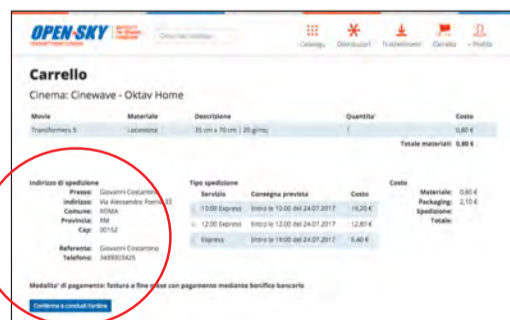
OPEN SKY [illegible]

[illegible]

Catalogo Distributori Trasferimenti Carrello Profilo

Carrello

Cinema: Cinewave - Oktav Home

| Movie | Materiale | Descrizione | Quantita' | Costo |
|---|---|---|---|---|
| Transformers 5 | Locandina | 35 cm x 70 cm \| 20 giorni | 1 | 0,60 € |

Totale materiali: 0,60 €

Indirizzo di spedizione
Presso: Giovanni Costantino
Indirizzo: Via Alessandro Poerio 33
Comune: ROMA
Provincia: RM
Cap: 00152
Referente: Giovanni Costantino
Telefono: 3489003425

Tipo spedizione

| Servizio | Consegna prevista | Costo |
|---|---|---|
| 10:00 Express | Entro le 10:00 del 24.07.2017 | 19,20 € |
| 12:00 Express | Entro le 12:00 del 24.07.2017 | 12,80 € |
| Express | Entro le 19:00 del 24.07.2017 | 6,40 € |

Costo
Materiale: 0,60 €
Packaging: 2,10 €
Spedizione:
Totale:

Modalita' di pagamento: fattura a fine mese con pagamento mediante bonifico bancario

Conferma e concludi l'ordine